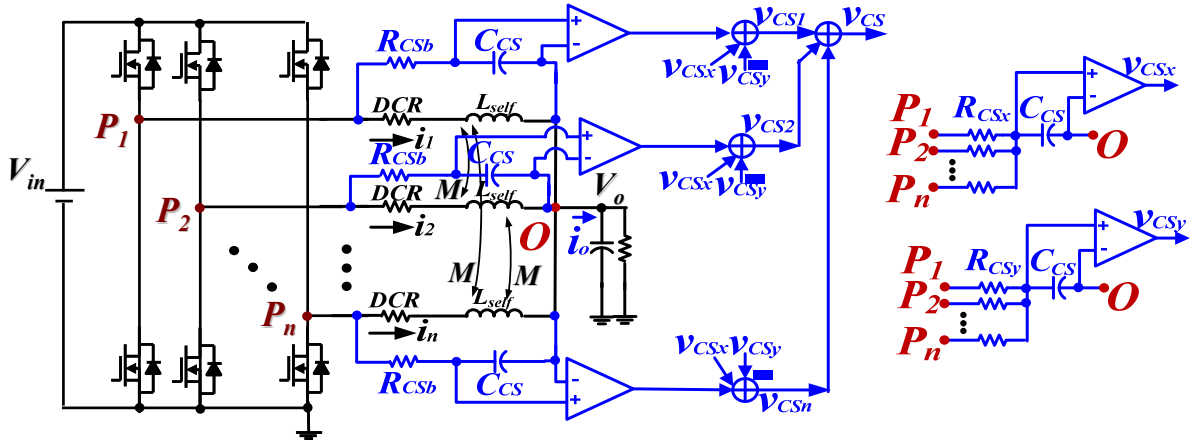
$V_{in}$
$P_1$
$P_2$
$P_n$
$R_{CSb}$
$C_{CS}$
+
-
$v_{CS1}$
$v_{CS}$
$v_{CSx}$
$v_{CSy}$
$DCR$
$L_{self}$
$i_1$
$R_{CSb}$
$C_{CS}$
+
-
$v_{CS2}$
$v_{CSx}$
$v_{CSy}$
$DCR$
$M$
$L_{self}$
$V_o$
$i_2$
$O$
$i_o$
$M$
$M$
$L_{self}$
$DCR$
$i_n$
$R_{CSb}$
$C_{CS}$
-
+
$v_{CSx}$
$v_{CSy}$
$v_{CSn}$
+
-
$v_{CSx}$
$P_1$
$R_{CSx}$
$C_{CS}$
$P_2$
$O$
$P_n$
+
-
$v_{CSy}$
$P_1$
$R_{CSy}$
$C_{CS}$
$P_2$
$O$
$P_n$